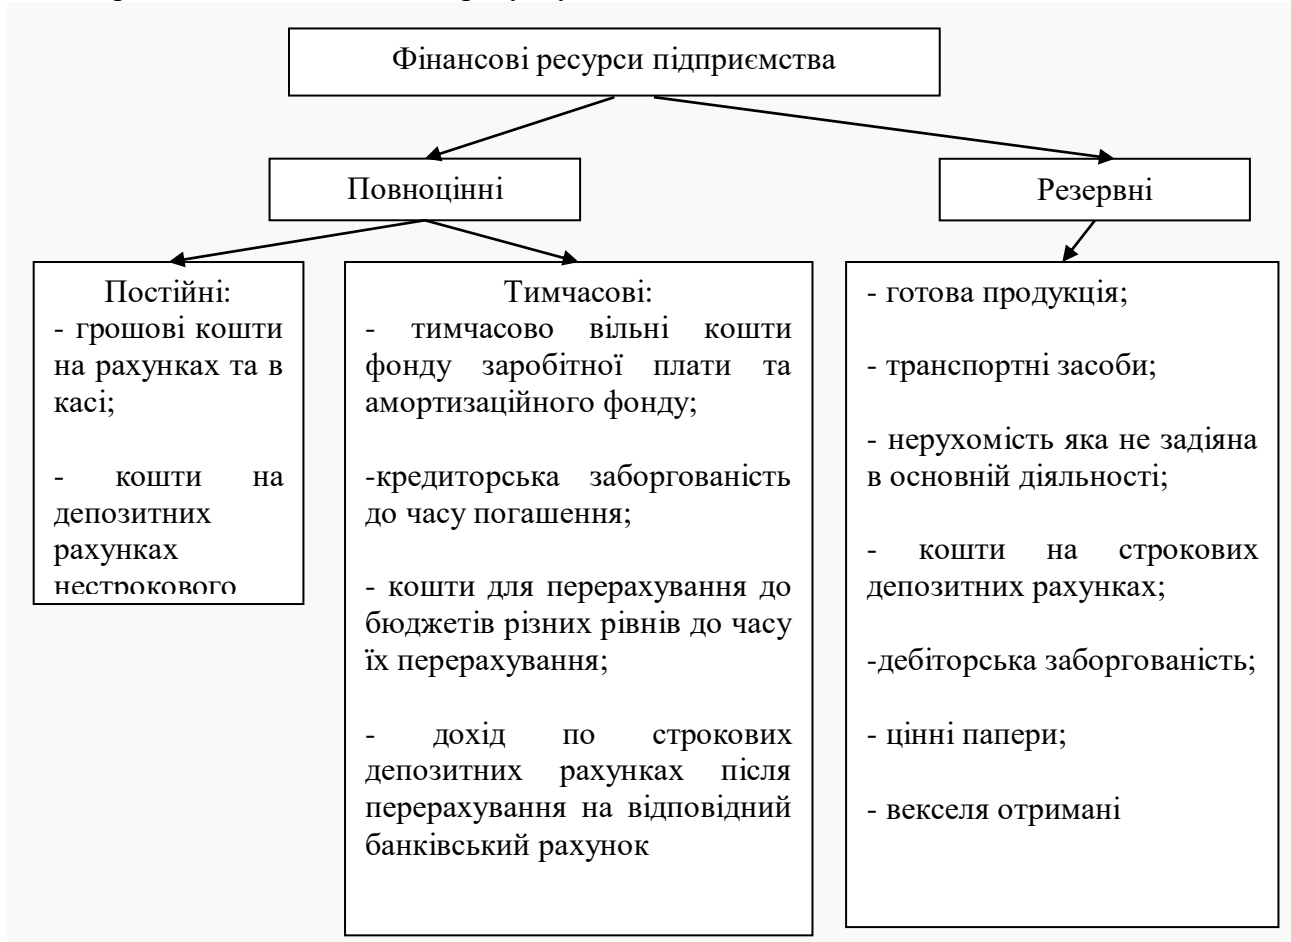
Фінансові ресурси підприємства

Повноцінні

Резервні

Постійні:
- грошові кошти на рахунках та в касі;

- кошти на депозитних рахунках нестрокового

Тимчасові:
- тимчасово вільні кошти фонду заробітної плати та амортизаційного фонду;

-кредиторська заборгованість до часу погашення;

- кошти для перерахування до бюджетів різних рівнів до часу їх перерахування;

- дохід по строкових депозитних рахунках після перерахування на відповідний банківський рахунок

- готова продукція;

- транспортні засоби;

- нерухомість яка не задіяна в основній діяльності;

- кошти на строкових депозитних рахунках;

-дебіторська заборгованість;

- цінні папери;

- векселя отримані